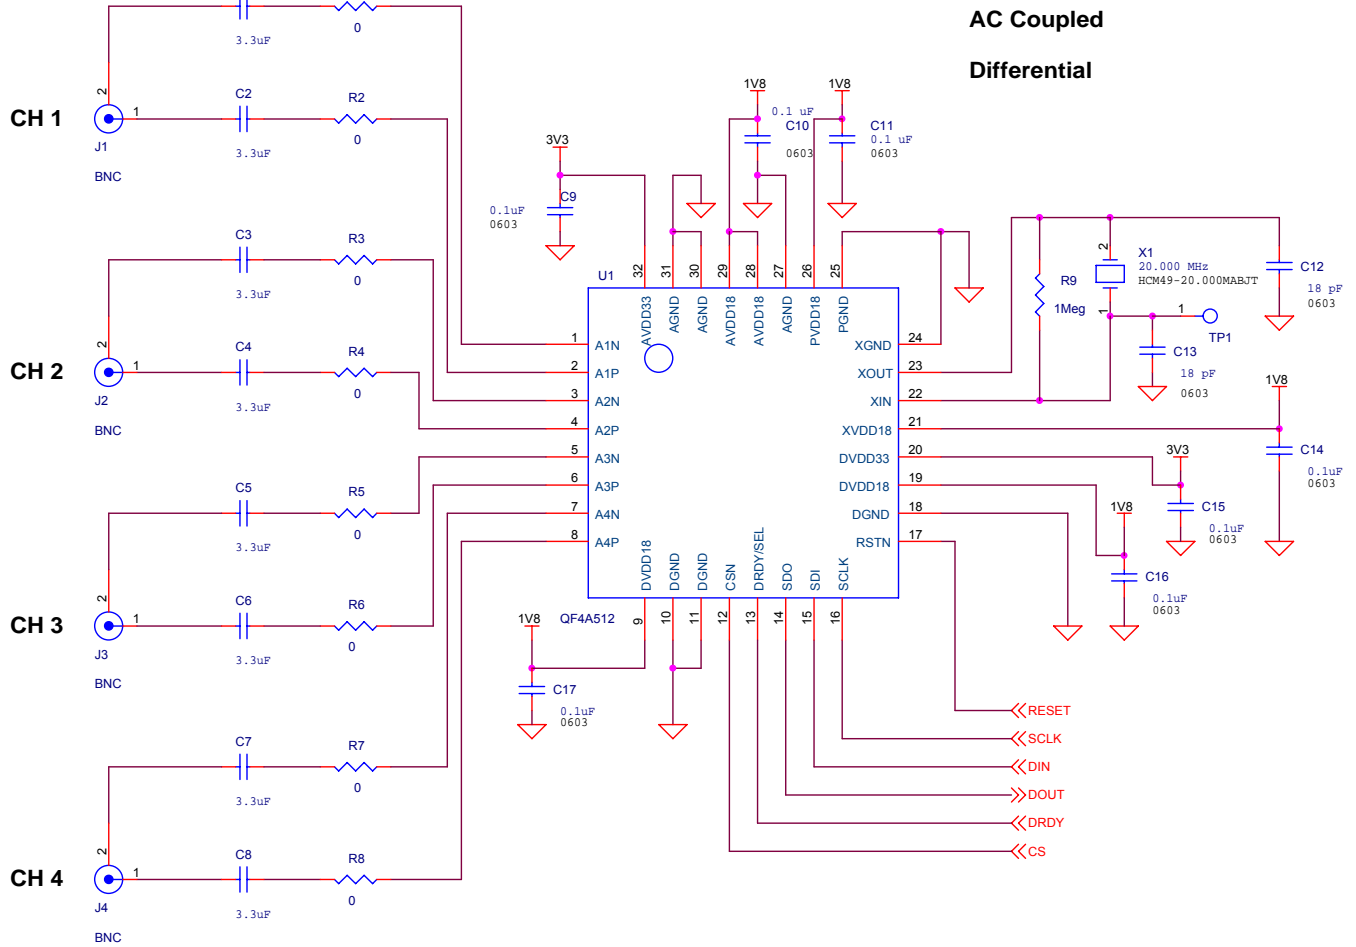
AC Coupled

Differential

3.3uF 0

CH 1
2
1
J1
BNC
C2
3.3uF
R2
0

CH 2
C3
3.3uF
R3
0
2
1
J2
BNC
C4
3.3uF
R4
0

CH 3
C5
3.3uF
R5
0
2
1
J3
BNC
C6
3.3uF
R6
0

CH 4
C7
3.3uF
R7
0
2
1
J4
BNC
C8
3.3uF
R8
0

3V3
0.1uF
0603
C9

1V8
0.1 uF
C10
0603

1V8
C11
0.1 uF
0603

U1
32 31 30 29 28 27 26 25
AVDD33 AGND AGND AVDD18 AVDD18 AGND PVDD18 PGND

1 A1N
2 A1P
3 A2N
4 A2P
5 A3N
6 A3P
7 A4N
8 A4P

XGND 24
XOUT 23
XIN 22
XVDD18 21
DVDD33 20
DVDD18 19
DGND 18
RSTN 17

DVDD18 DGND DGND CSN DRDY/SEL SDO SDI SCLK
9 10 11 12 13 14 15 16

QF4A512

1V8
C17
0.1uF
0603

R9
1Meg

2
X1
20.000 MHz
HCM49-20.000MABJT
1

C12
18 pF
0603

1
TP1

C13
18 pF
0603

1V8
C14
0.1uF
0603

3V3
C15
0.1uF
0603

1V8
C16
0.1uF
0603

RESET
SCLK
DIN
DOUT
DRDY
CS